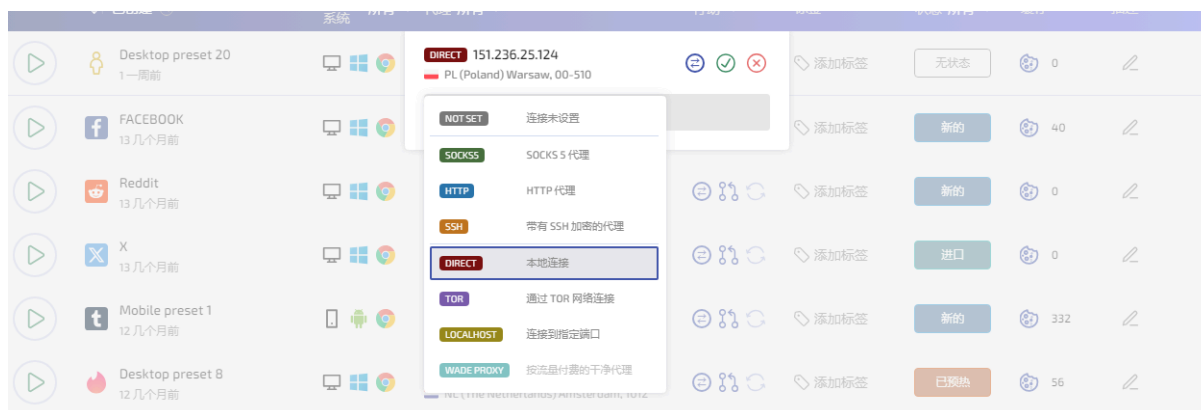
系统

Desktop preset 20
1 一周前

DIRECT 151.236.25.124
PL (Poland) Warsaw, 00-510

添加标签
无状态
0

FACEBOOK
13 几个月前

NOT SET 连接未设置
SOCKS5 SOCKS 5 代理
HTTP HTTP 代理
SSH 带有 SSH 加密的代理
DIRECT 本地连接
TOR 通过 TOR 网络连接
LOCALHOST 连接到指定端口
WADE PROXY 按流量付费的干净代理

添加标签
新的
40

Reddit
13 几个月前
添加标签
新的
0

X
13 几个月前
添加标签
进口
0

Mobile preset 1
12 几个月前
添加标签
新的
332

Desktop preset 8
12 几个月前
NL (The Netherlands) Amsterdam, 1012
添加标签
已预热
56